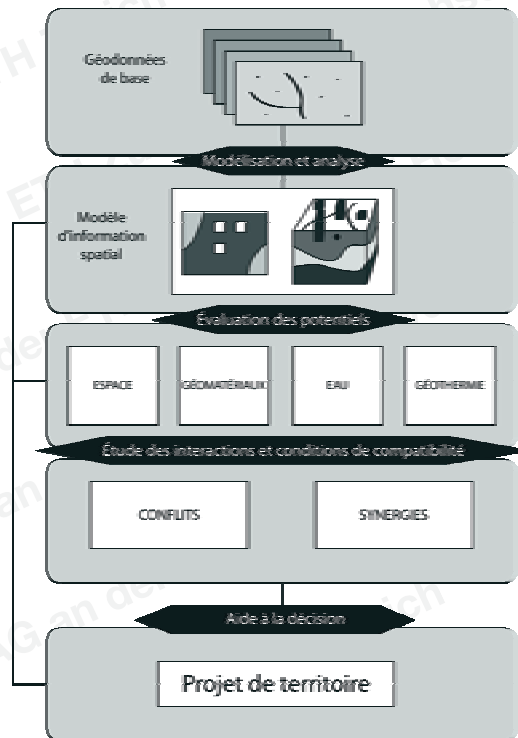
Géodonnées de base

Modélisation et analyse

Modèle d'information spatial

Évaluation des potentiels

ESPACE

GÉOMATÉRIAUX

EAU

GÉOTHERMIE

Étude des interactions et conditions de compatibilité

CONFLITS

SYNERGIES

Aide à la décision

Projet de territoire